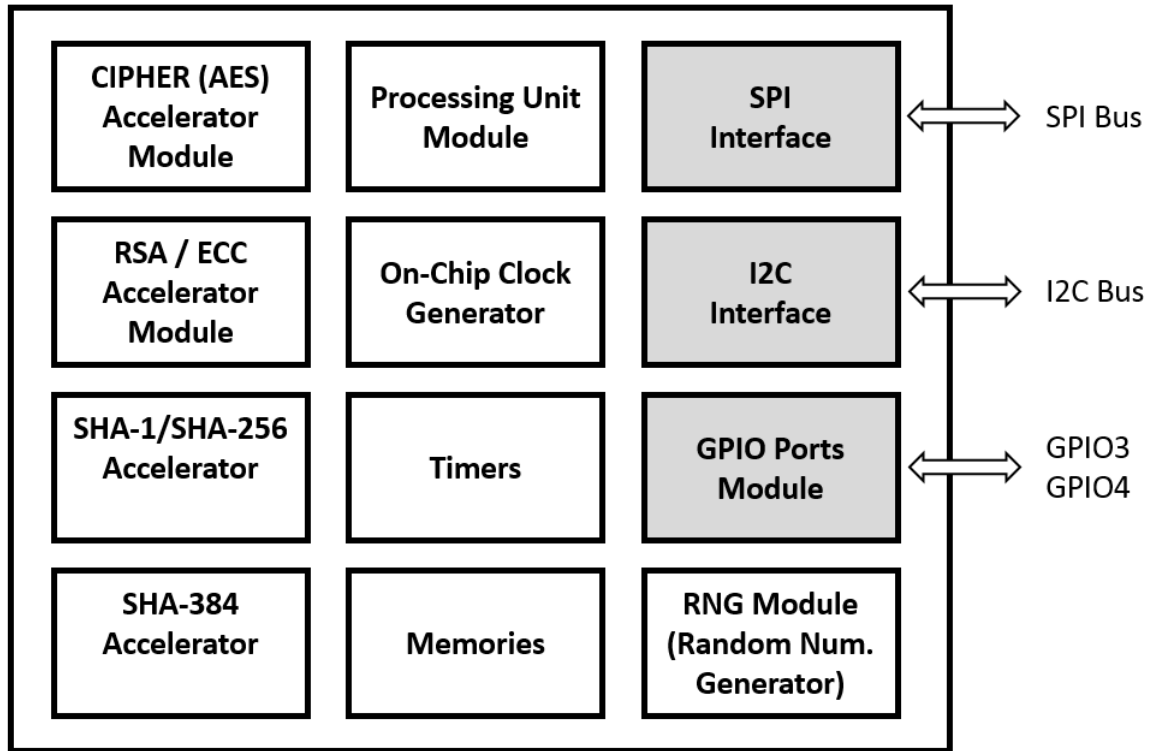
CIPHER (AES) Accelerator Module

Processing Unit Module

SPI Interface

SPI Bus

RSA / ECC Accelerator Module

On-Chip Clock Generator

I2C Interface

I2C Bus

SHA-1/SHA-256 Accelerator

Timers

GPIO Ports Module

GPIO3
GPIO4

SHA-384 Accelerator

Memories

RNG Module (Random Num. Generator)